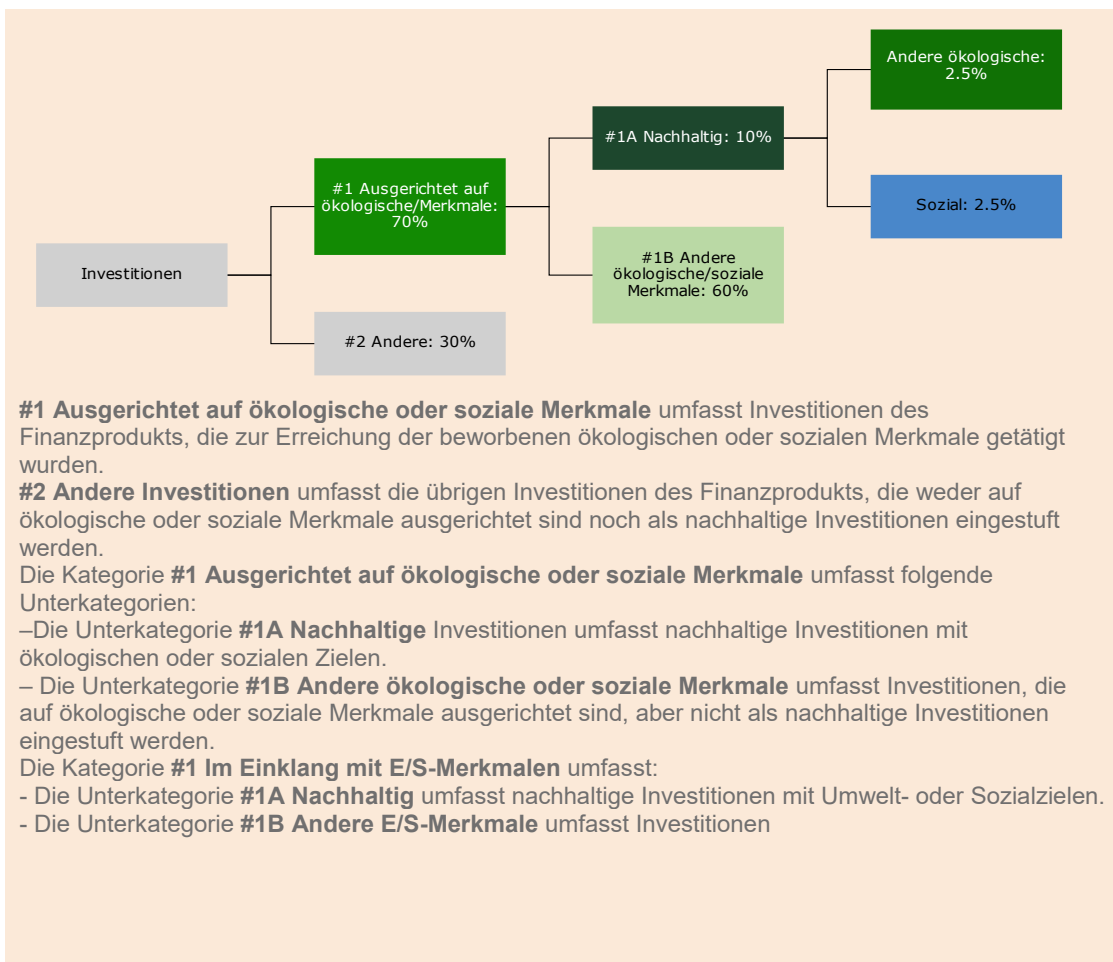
Investitionen

#1 Ausgerichtet auf ökologische/Merkmale: 70%

#2 Andere: 30%

#1A Nachhaltig: 10%

#1B Andere ökologische/soziale Merkmale: 60%

Andere ökologische: 2.5%

Sozial: 2.5%

**#1 Ausgerichtet auf ökologische oder soziale Merkmale** umfasst Investitionen des Finanzprodukts, die zur Erreichung der beworbenen ökologischen oder sozialen Merkmale getätigt wurden.
**#2 Andere Investitionen** umfasst die übrigen Investitionen des Finanzprodukts, die weder auf ökologische oder soziale Merkmale ausgerichtet sind noch als nachhaltige Investitionen eingestuft werden.
Die Kategorie **#1 Ausgerichtet auf ökologische oder soziale Merkmale** umfasst folgende Unterkategorien:
–Die Unterkategorie **#1A Nachhaltige** Investitionen umfasst nachhaltige Investitionen mit ökologischen oder sozialen Zielen.
– Die Unterkategorie **#1B Andere ökologische oder soziale Merkmale** umfasst Investitionen, die auf ökologische oder soziale Merkmale ausgerichtet sind, aber nicht als nachhaltige Investitionen eingestuft werden.
Die Kategorie **#1 Im Einklang mit E/S-Merkmalen** umfasst:
- Die Unterkategorie **#1A Nachhaltig** umfasst nachhaltige Investitionen mit Umwelt- oder Sozialzielen.
- Die Unterkategorie **#1B Andere E/S-Merkmale** umfasst Investitionen